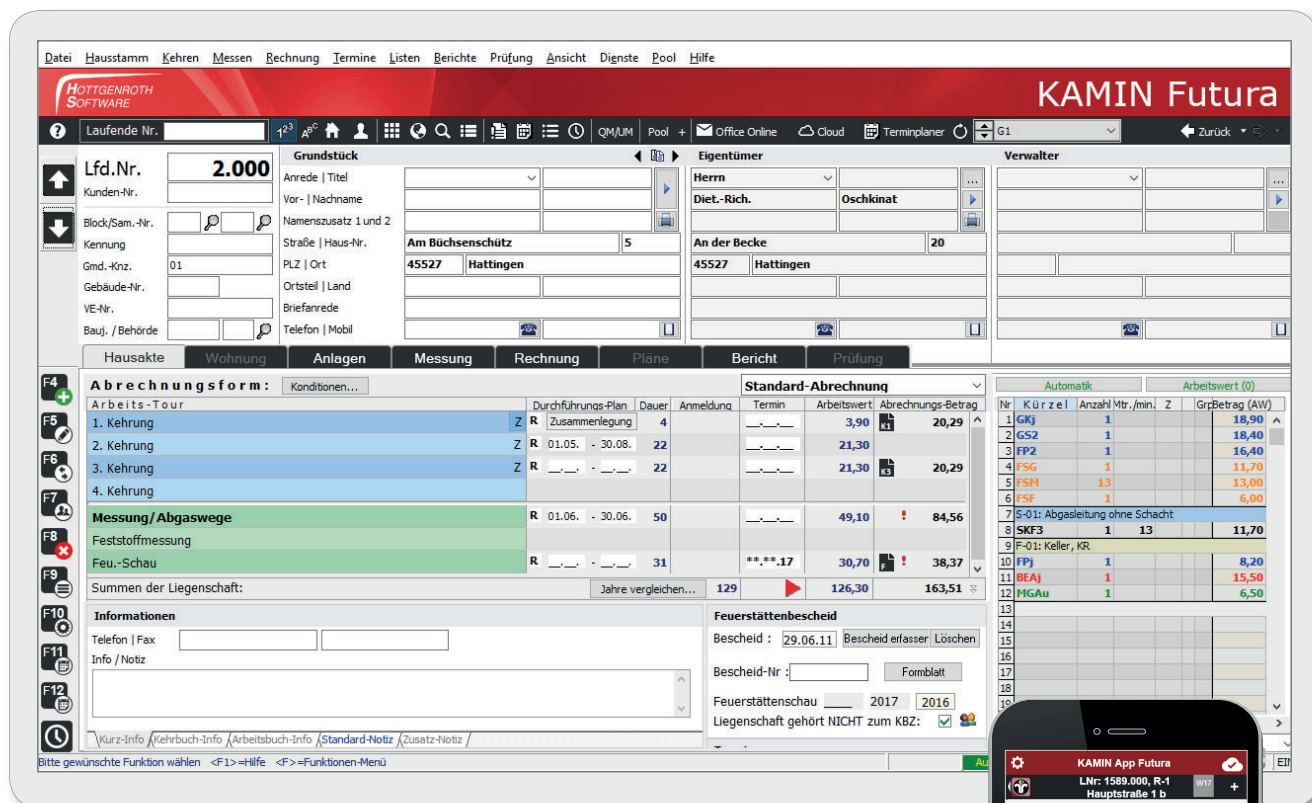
Datei Hausstamm Kehren Messen Rechnung Termine Listen Berichte Prüfung Ansicht Dienste Pool Hilfe

HOTTGENROTH SOFTWARE

KAMIN Futura

Laufende Nr. $1^{2^3}$ $A^{B^C}$ QM/UM Pool + Office Online Cloud Terminplaner G1 Zurück

Lfd.Nr. 2.000
Kunden-Nr.
Block/Sam.-Nr.
Kennung
Gmd.-Knz. 01
Gebäude-Nr.
VE-Nr.
Bauj. / Behörde

Grundstück
Anrede | Titel
Vor- | Nachname
Namenszusatz 1 und 2
Straße | Haus-Nr. Am Büchsenschütz 5
PLZ | Ort 45527 Hattingen
Ortsteil | Land
Briefanrede
Telefon | Mobil

Eigentümer
Herrn
Diet.-Rich. Oschkinat
An der Becke 20
45527 Hattingen

Verwalter

Hausakte Wohnung Anlagen Messung Rechnung Pläne Bericht Prüfung

F4 F5 F6 F7 F8 F9 F10 F11 F12

Abrechnungsform: Konditionen... Standard-Abrechnung

| Arbeits-Tour | | Durchführungs-Plan | Dauer | Anmeldung | Termin | Arbeitswert | | Abrechnungs-Betrag |
|---|---|---|---|---|---|---|---|---|
| 1. Kehrung | Z R | Zusammenlegung | 4 | | __.__.__ | 3,90 | K1 | 20,29 |
| 2. Kehrung | Z R | 01.05. - 30.08. | 22 | | __.__.__ | 21,30 | | |
| 3. Kehrung | Z R | __.__. - __.__. | 22 | | __.__.__ | 21,30 | K3 | 20,29 |
| 4. Kehrung | | | | | | | | |
| Messung/Abgaswege | R | 01.06. - 30.06. | 50 | | __.__.__ | 49,10 | ! | 84,56 |
| Feststoffmessung | | | | | | | | |
| Feu.-Schau | R | __.__. - __.__. | 31 | | **.**.17 | 30,70 | F ! | 38,37 |
| Summen der Liegenschaft: | | Jahre vergleichen... | 129 | | | 126,30 | | 163,51 |

Automatik Arbeitswert (0)

| Nr | Kürzel | Anzahl | Mtr./min. | Z | Grp | Betrag (AW) |
|---|---|---|---|---|---|---|
| 1 | GKj | 1 | | | | 18,90 |
| 2 | GS2 | 1 | | | | 18,40 |
| 3 | FP2 | 1 | | | | 16,40 |
| 4 | FSG | 1 | | | | 11,70 |
| 5 | FSM | 13 | | | | 13,00 |
| 6 | FSF | 1 | | | | 6,00 |
| 7 | S-01: Abgasleitung ohne Schacht | | | | | |
| 8 | SKF3 | 1 | 13 | | | 11,70 |
| 9 | F-01: Keller, KR | | | | | |
| 10 | FPj | 1 | | | | 8,20 |
| 11 | BEAj | 1 | | | | 15,50 |
| 12 | MGAu | 1 | | | | 6,50 |
| 13 | | | | | | |
| 14 | | | | | | |
| 15 | | | | | | |
| 16 | | | | | | |
| 17 | | | | | | |
| 18 | | | | | | |

Informationen
Telefon | Fax
Info / Notiz

Kurz-Info Kehrbuch-Info Arbeitsbuch-Info Standard-Notiz Zusatz-Notiz

Feuerstättenbescheid
Bescheid : 29.06.11 Bescheid erfassen Löschen
Bescheid-Nr : Formblatt
Feuerstättenschau ____ 2017 2016
Liegenschaft gehört NICHT zum KBZ:

KAMIN App Futura
LNr: 1589.000, R-1
Hauptstraße 1 b
W17

Bitte gewünschte Funktion wählen <F1>=Hilfe <F>=Funktionen-Menü